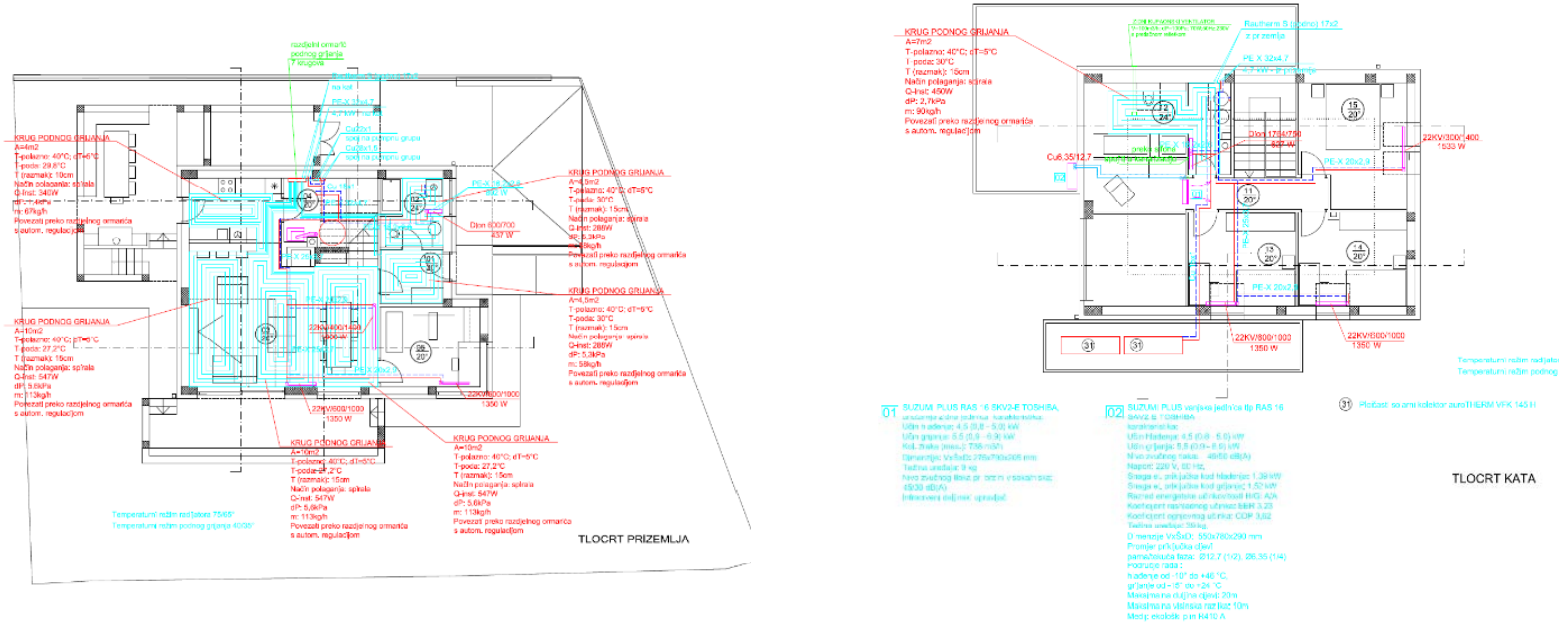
razdjelni ormarić
podnog grijanja
7 krugova

PE-X 20x2

KRUG PODNOG GRIJANJA
A=4m2
T-polazno: 40°C; dT=5°C
T-poda: 29,8°C
T (razmak): 10cm
Način polaganja: spirala
Q-inst: 340W
dP: 7,4kPa
m: 67kg/h
Povezati preko razdjelnog ormarića
s autom. regulacijom

KRUG PODNOG GRIJANJA
A=4,5m2
T-polazno: 40°C; dT=5°C
T-poda: 30°C
T (razmak): 15cm
Način polaganja: spirala
Q-inst: 286W
dP: 5,3kPa
m: 58kg/h
Povezati preko razdjelnog ormarića
s autom. regulacijom

Djon 600/700
437 W

KRUG PODNOG GRIJANJA
A=4,5m2
T-polazno: 40°C; dT=5°C
T-poda: 30°C
T (razmak): 15cm
Način polaganja: spirala
Q-inst: 286W
dP: 5,3kPa
m: 58kg/h
Povezati preko razdjelnog ormarića
s autom. regulacijom

KRUG PODNOG GRIJANJA
A=10m2
T-polazno: 40°C; dT=5°C
T-poda: 27,2°C
T (razmak): 15cm
Način polaganja: spirala
Q-inst: 547W
dP: 5,6kPa
m: 113kg/h
Povezati preko razdjelnog ormarića
s autom. regulacijom

22KV/600/1000
1350 W

22KV/600/1000
1350 W

22KV/600/1000
1350 W

KRUG PODNOG GRIJANJA
A=10m2
T-polazno: 40°C; dT=5°C
T-poda: 27,2°C
T (razmak): 15cm
Način polaganja: spirala
Q-inst: 547W
dP: 5,6kPa
m: 113kg/h
Povezati preko razdjelnog ormarića
s autom. regulacijom

KRUG PODNOG GRIJANJA
A=10m2
T-polazno: 40°C; dT=5°C
T-poda: 27,2°C
T (razmak): 15cm
Način polaganja: spirala
Q-inst: 547W
dP: 5,6kPa
m: 113kg/h
Povezati preko razdjelnog ormarića
s autom. regulacijom

Temperaturni režim radijatora 75/65°
Temperaturni režim podnog grijanja 40/35°

TLOCRT PRIZEMLJA

KRUG PODNOG GRIJANJA
A=7m2
T-polazno: 40°C; dT=5°C
T-poda: 30°C
T (razmak): 15cm
Način polaganja: spirala
Q-inst: 450W
dP: 2,7kPa
m: 90kg/h
Povezati preko razdjelnog ormarića
s autom. regulacijom

Rautherm S (crveno) 17x2
iz prizemlja

PE-X 32x4,7

15
20°

22KV/300/1400
1533 W

Djon 1764/750
807 W

PE-X 20x2,8

Cu6,35/12,7

11
20°

13
20°

14
20°

PE-X 20x2,8

22KV/600/1000
1350 W

22KV/600/1000
1350 W

31

31

Temperaturni režim radijatora
Temperaturni režim podnog

01 SUZUMI PLUS RAS 16 SKV2-E TOSHIBA,

02 SUZUMI PLUS vanjska jedinica tip RAS 16
Napon: 220 V, 50 Hz
Nivo zvučnog tlaka: 48/50 dB(A)
Kapacitet hlađenja: 4,5 (0,8 - 5,0) kW
Kapacitet grijanja: 5,5 (0,9 - 6,5) kW
Koeficijent energetske učinkovitosti EER 3,23
Koeficijent grijanja COP 3,62
Težina uređaja: 35kg
Dimenzije VxŠxD: 550x780x290 mm
Područje rada:
hlađenje od -10° do +46 °C
grijanje od -15° do +24 °C
Maksimalna duljina cijevi 20m
Maksimalna visinska razlika 10m
Medij: ekološki plin R410 A

31 Plošni solarni kolektor auroTHERM VFK 145 H

TLOCRT KATA